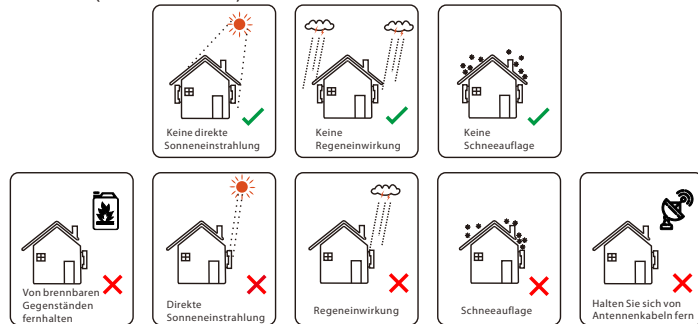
Keine direkte Sonneneinstrahlung

Keine Regeneinwirkung

Keine Schneeauflage

Von brennbaren Gegenständen fernhalten

Direkte Sonneneinstrahlung

Regeneinwirkung

Schneeauflage

Halten Sie sich von Antennenkabeln fern